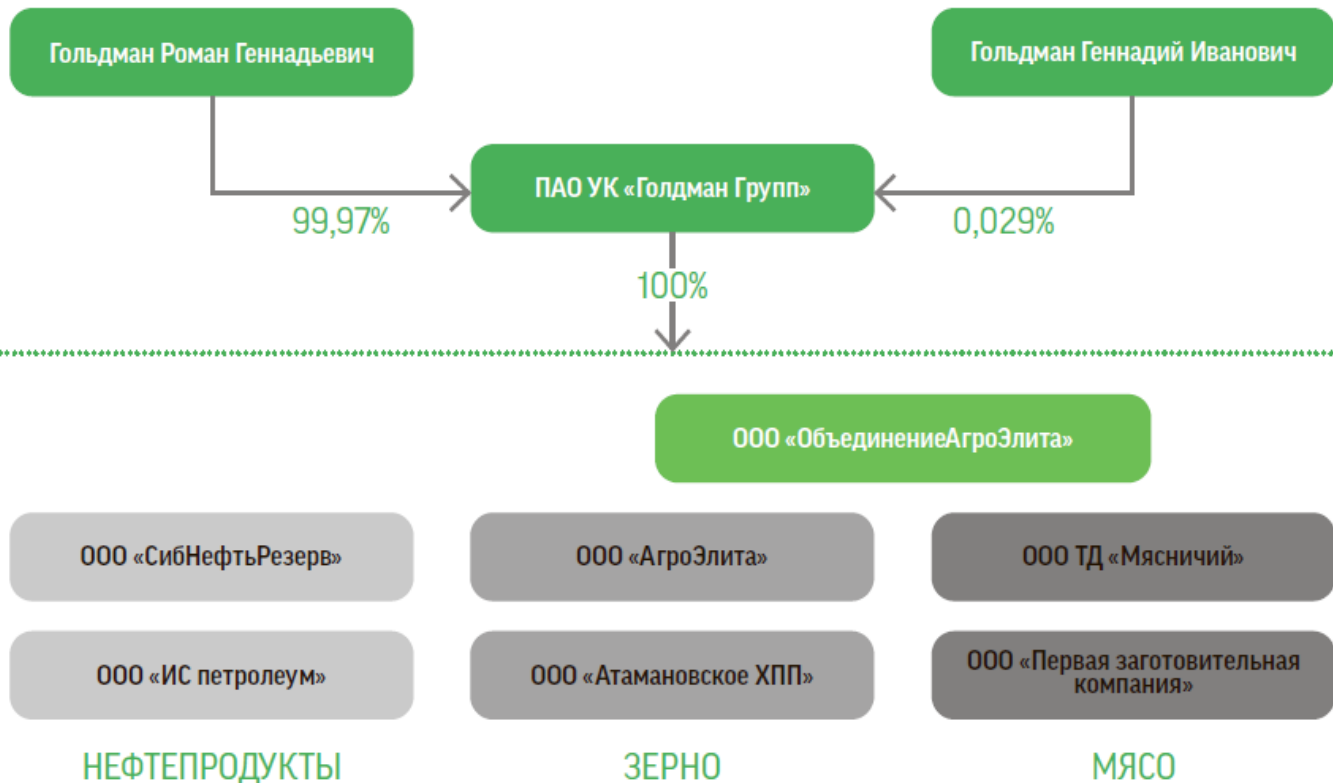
Гольдман Роман Геннадьевич

Гольдман Геннадий Иванович

99,97%

ПАО УК «Голдман Групп»

0,029%

100%

ООО «ОбъединениеАгроЭлита»

ООО «СибНефтьРезерв»

ООО «ИС петролеум»

НЕФТЕПРОДУКТЫ

ООО «АгроЭлита»

ООО «Атамановское ХПП»

ЗЕРНО

ООО ТД «Мясничий»

ООО «Первая заготовительная компания»

МЯСО